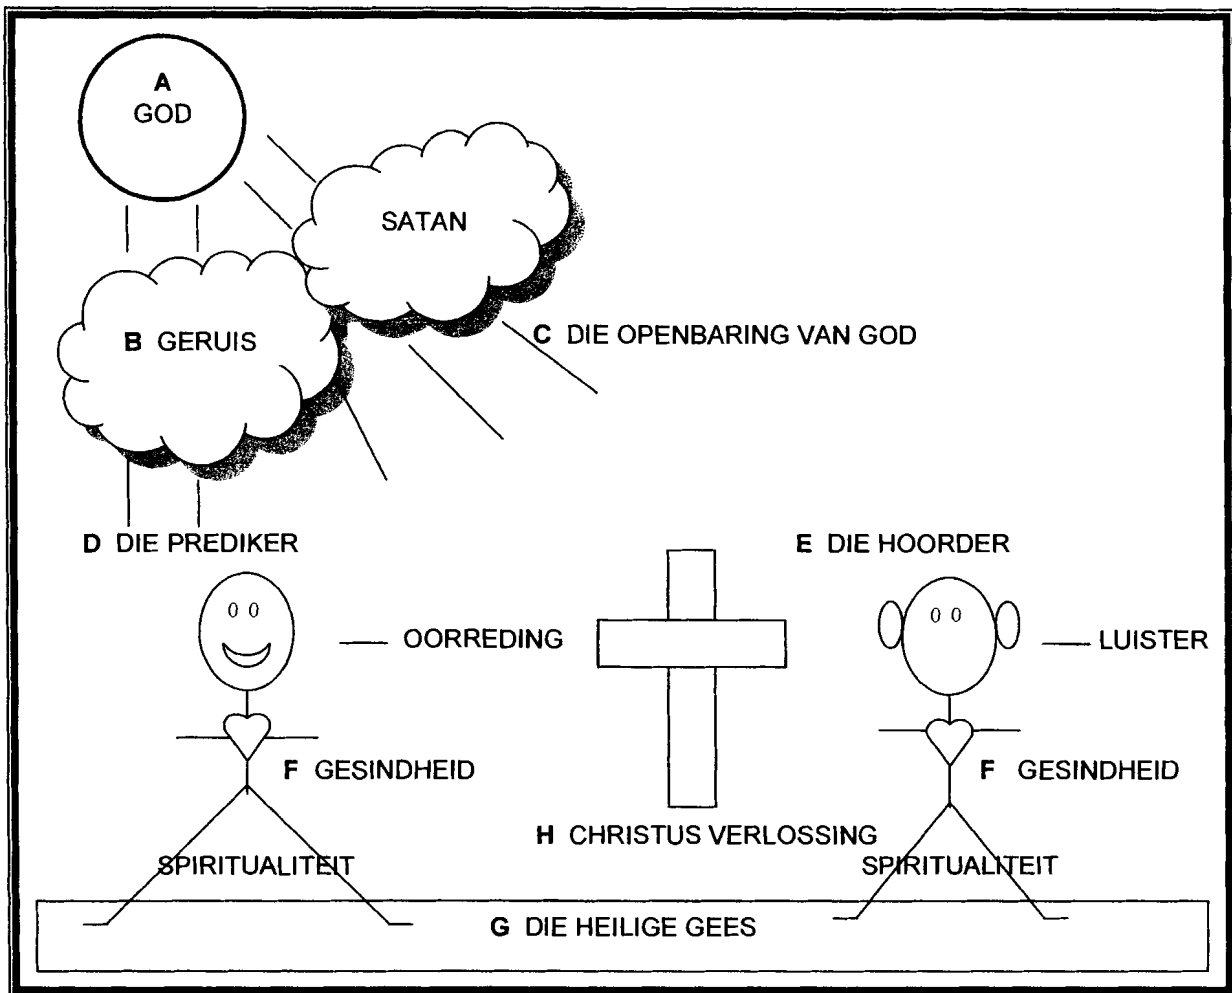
A
GOD

SATAN

B GERUIS

C DIE OPENBARING VAN GOD

D DIE PREDIKER

E DIE HOORDER

OORREDING

LUISTER

F GESINDHEID

F GESINDHEID

H CHRISTUS VERLOSSING

SPIRITUALITEIT

SPIRITUALITEIT

G DIE HEILIGE GEES